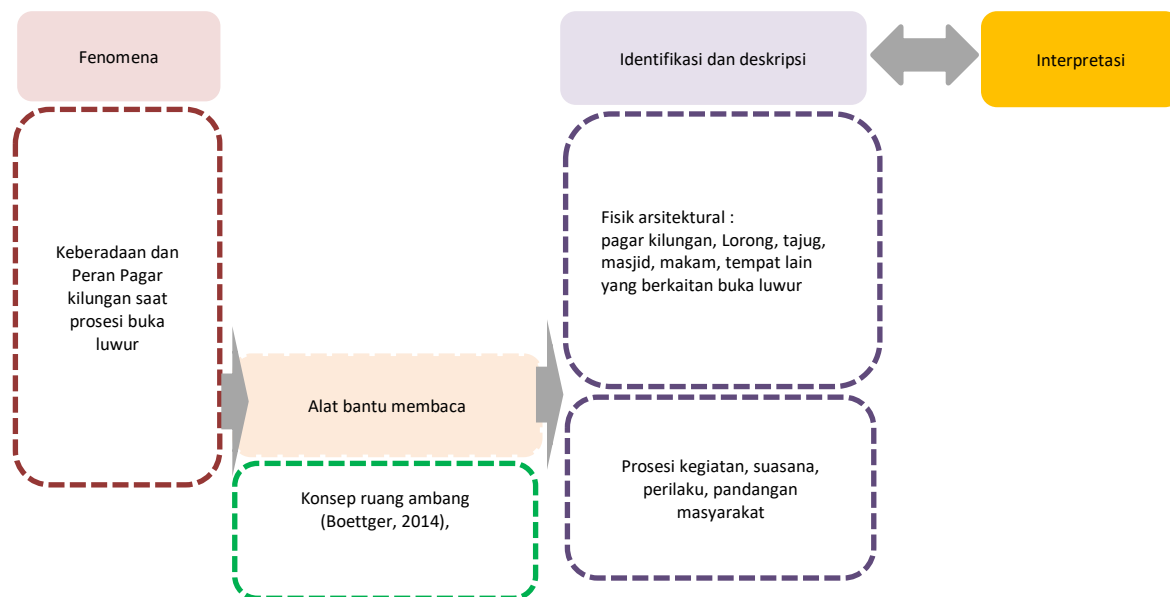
Fenomena

Keberadaan dan Peran Pagar kilungan saat prosesi buka luwur

Alat bantu membaca

Konsep ruang ambang (Boettger, 2014),

Identifikasi dan deskripsi

Interpretasi

Fisik arsitektural :
pagar kilungan, Lorong, tajug, masjid, makam, tempat lain yang berkaitan buka luwur

Prosesi kegiatan, suasana, perilaku, pandangan masyarakat